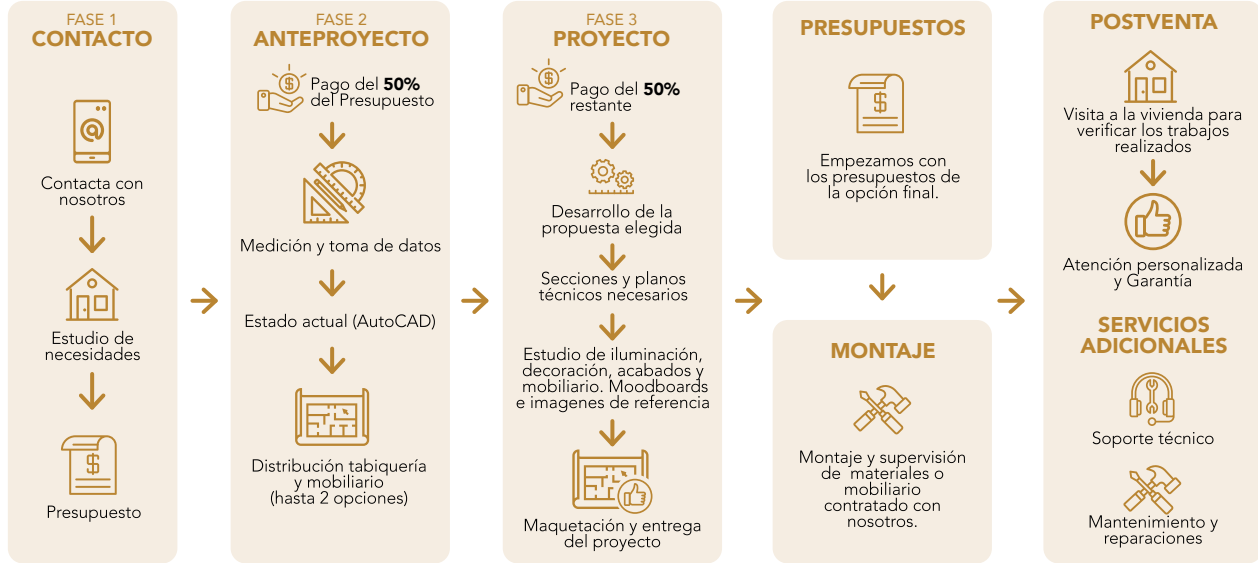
FASE 1
CONTACTO

Contacta con nosotros

Estudio de necesidades

Presupuesto

FASE 2
ANTEPROYECTO

Pago del **50%** del Presupuesto

Medición y toma de datos

Estado actual (AutoCAD)

Distribución tabiquería y mobiliario (hasta 2 opciones)

FASE 3
PROYECTO

Pago del **50%** restante

Desarrollo de la propuesta elegida

Secciones y planos técnicos necesarios

Estudio de iluminación, decoración, acabados y mobiliario. Moodboards e imagenes de referencia

Maquetación y entrega del proyecto

PRESUPUESTOS

Empezamos con los presupuestos de la opción final.

MONTAJE

Montaje y supervisión de materiales o mobiliario contratado con nosotros.

POSTVENTA

Visita a la vivienda para verificar los trabajos realizados

Atención personalizada y Garantía

SERVICIOS ADICIONALES

Soporte técnico

Mantenimiento y reparaciones